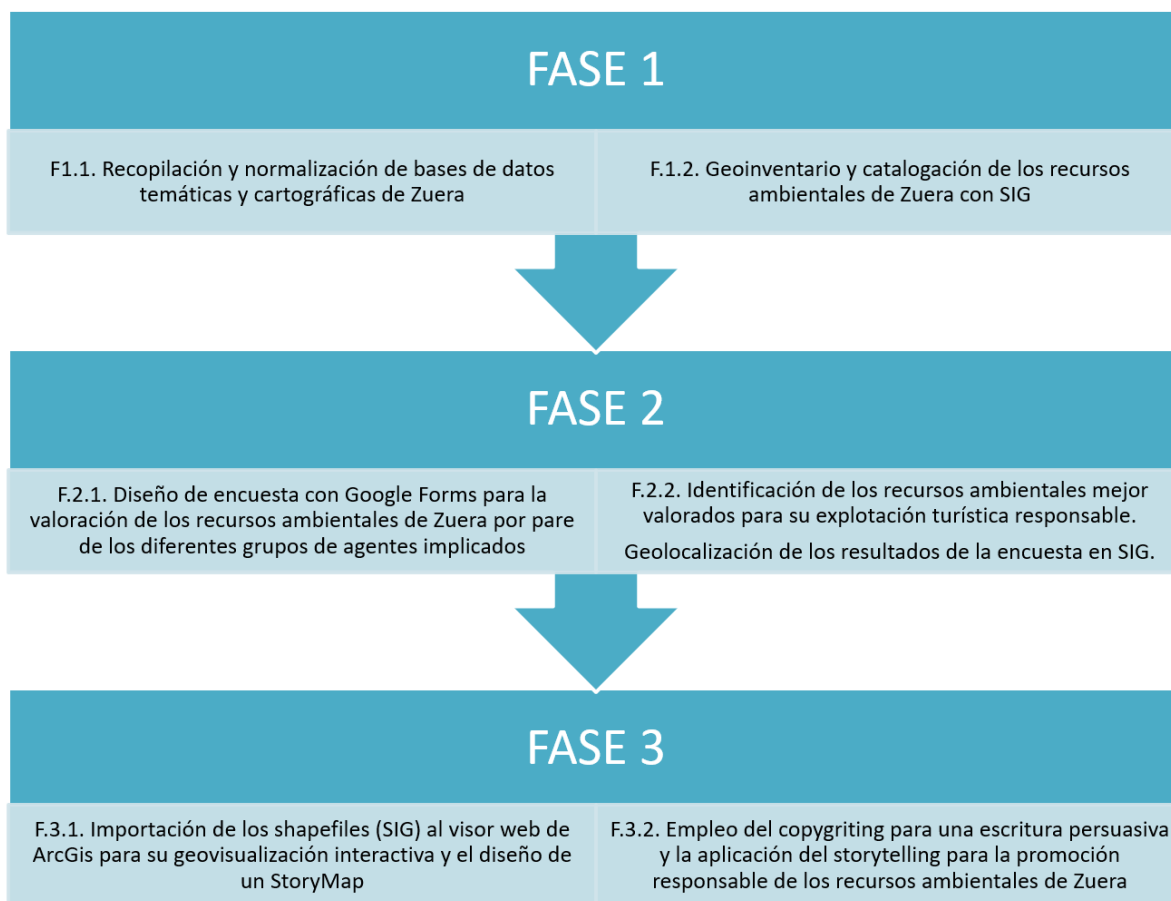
FASE 1

F1.1. Recopilación y normalización de bases de datos temáticas y cartográficas de Zuera

F.1.2. Geoinventario y catalogación de los recursos ambientales de Zuera con SIG

FASE 2

F.2.1. Diseño de encuesta con Google Forms para la valoración de los recursos ambientales de Zuera por pare de los diferentes grupos de agentes implicados

F.2.2. Identificación de los recursos ambientales mejor valorados para su explotación turística responsable.

Geolocalización de los resultados de la encuesta en SIG.

FASE 3

F.3.1. Importación de los shapefiles (SIG) al visor web de ArcGis para su geovisualización interactiva y el diseño de un StoryMap

F.3.2. Empleo del copygriting para una escritura persuasiva y la aplicación del storytelling para la promoción responsable de los recursos ambientales de Zuera